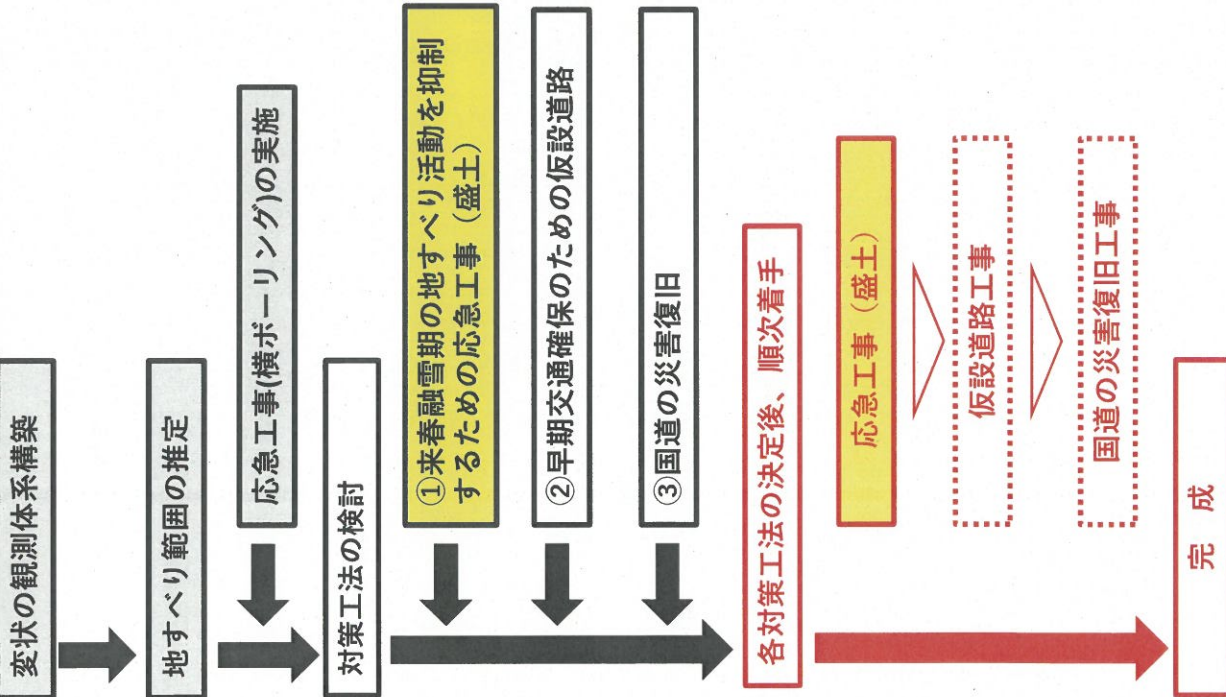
変状の観測体系構築

地すべり範囲の推定

応急工事(横ボーリング)の実施

対策工法の検討

①来春融雪期の地すべり活動を抑制するための応急工事（盛土）

②早期交通確保のための仮設道路

③国道の災害復旧

各対策工法の決定後、順次着手

応急工事（盛土）

仮設道路工事

国道の災害復旧工事

完　成